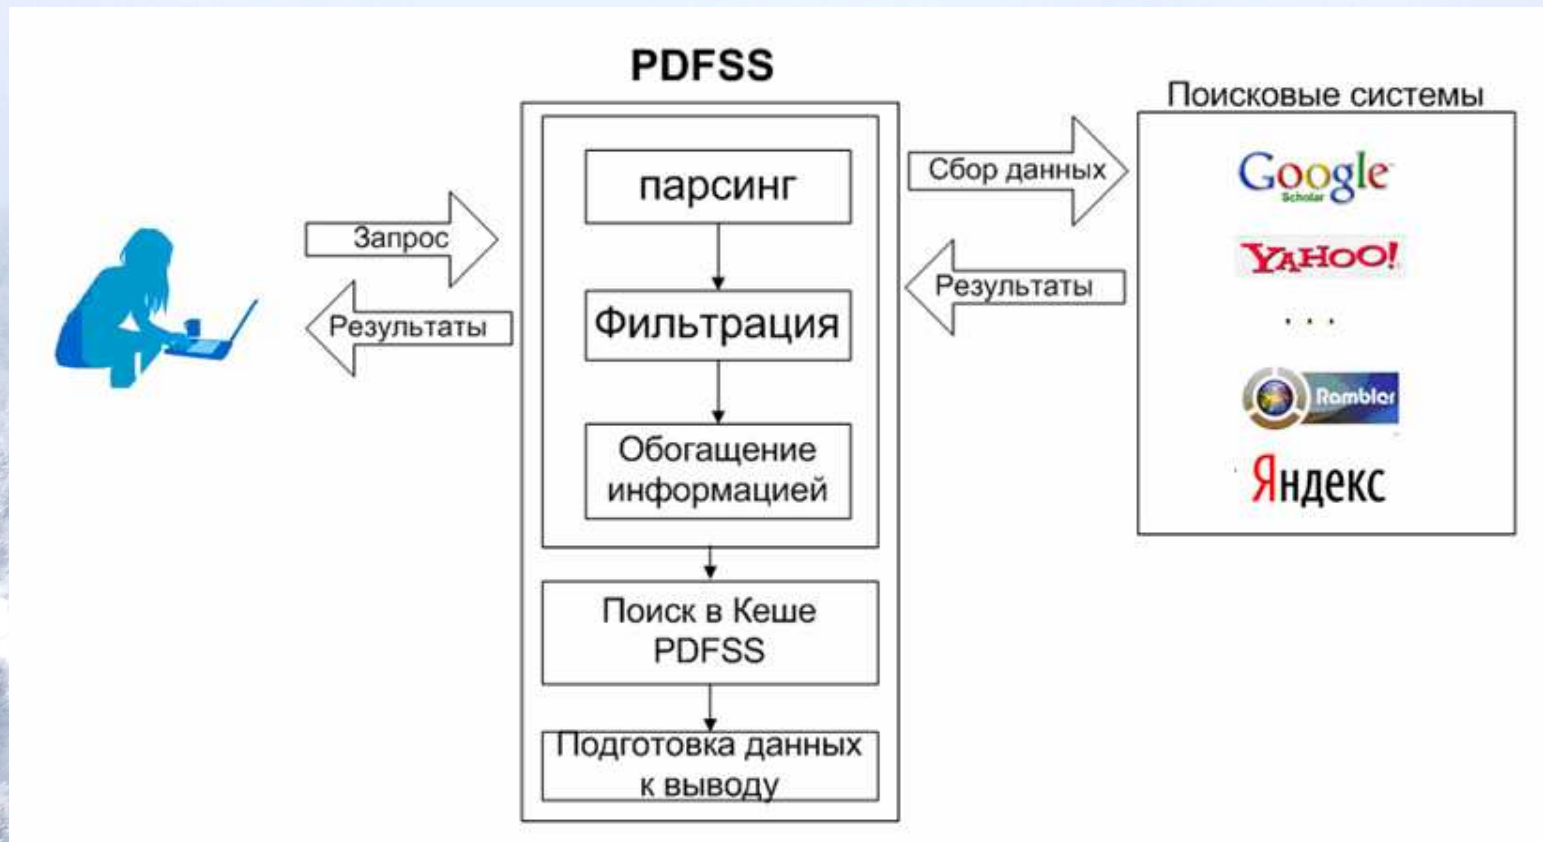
PDFSS

Запрос

Результаты

парсинг

Фильтрация

Обогащение информацией

Поиск в Кеше PDFSS

Подготовка данных к выводу

Сбор данных

Результаты

Поисковые системы

Google Scholar

YAHOO!

. . .

Rambler

Яндекс